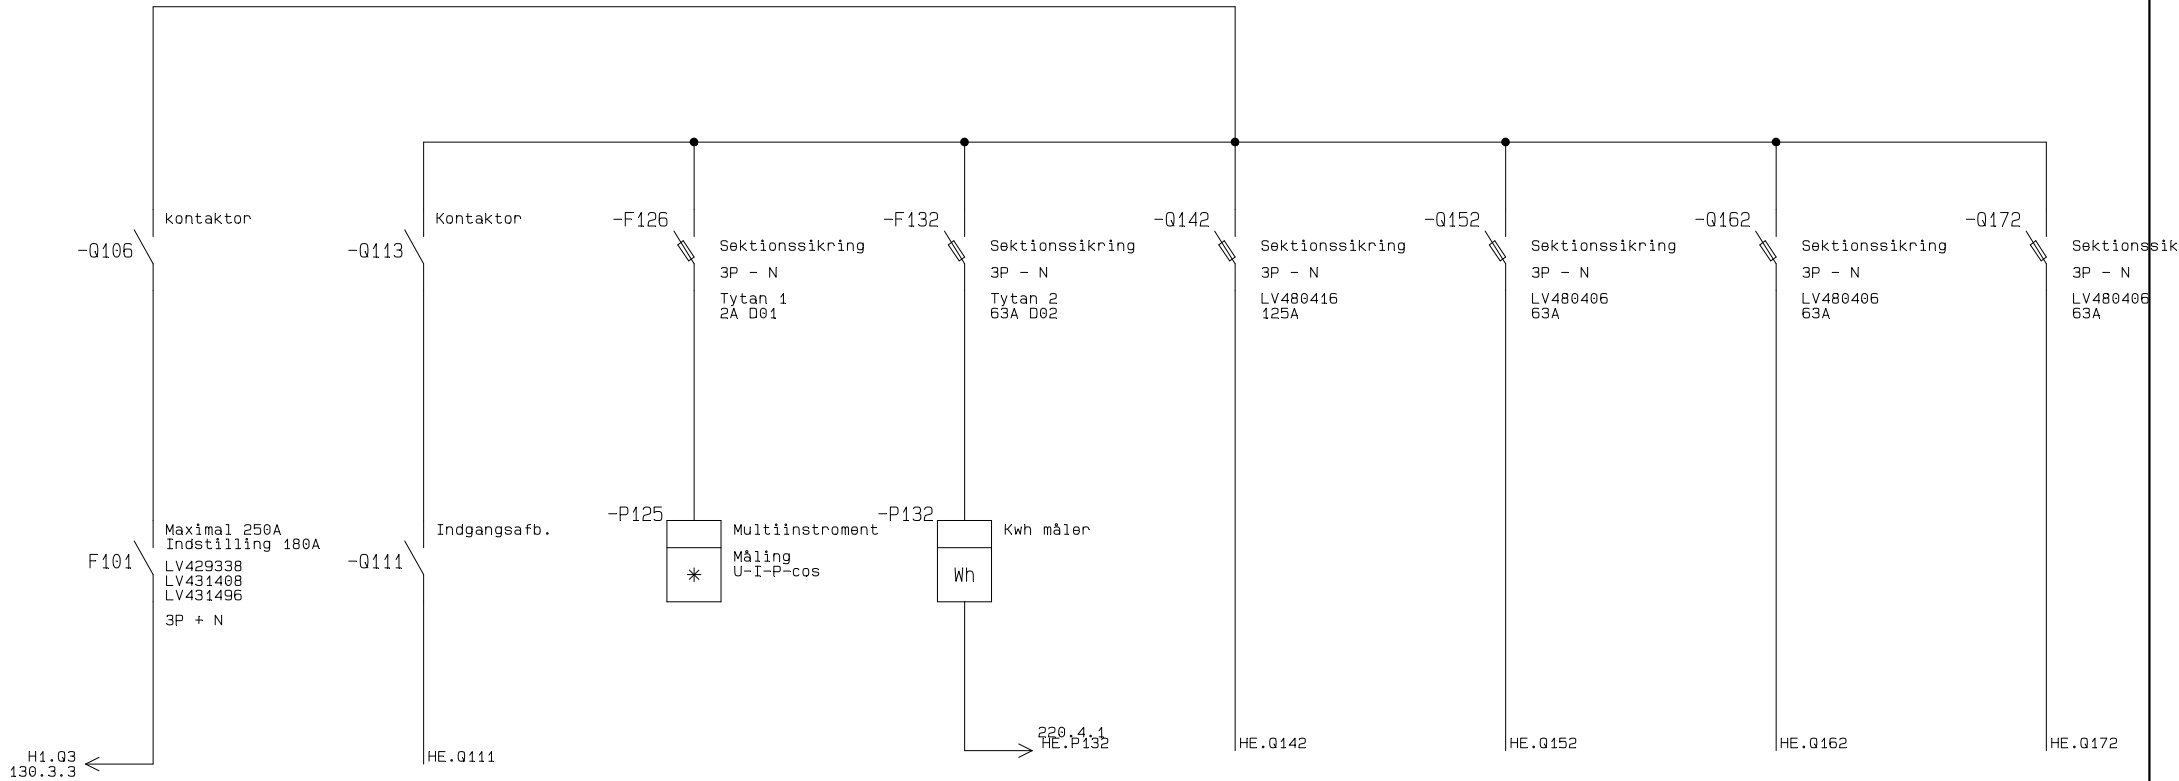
kontaktor
-Q106

Kontaktor
-Q113

-F126
Sektionssikring
3P - N
Tytan 1
2A D01

-F132
Sektionssikring
3P - N
Tytan 2
63A D02

-Q142
Sektionssikring
3P - N
LV480416
125A

-Q152
Sektionssikring
3P - N
LV480406
63A

-Q162
Sektionssikring
3P - N
LV480406
63A

-Q172
Sektionssik
3P - N
LV480406
63A

F101
Maximal 250A
Indstilling 180A
LV429338
LV431408
LV431496
3P + N

-Q111
Indgangsafb.

-P125
Multiinstroment
Måling
U-I-P-cos
✳

-P132
Kwh måler
Wh

H1.Q3
130.3.3

HE.Q111

220.4.1
HE.P132

HE.Q142

HE.Q152

HE.Q162

HE.Q172